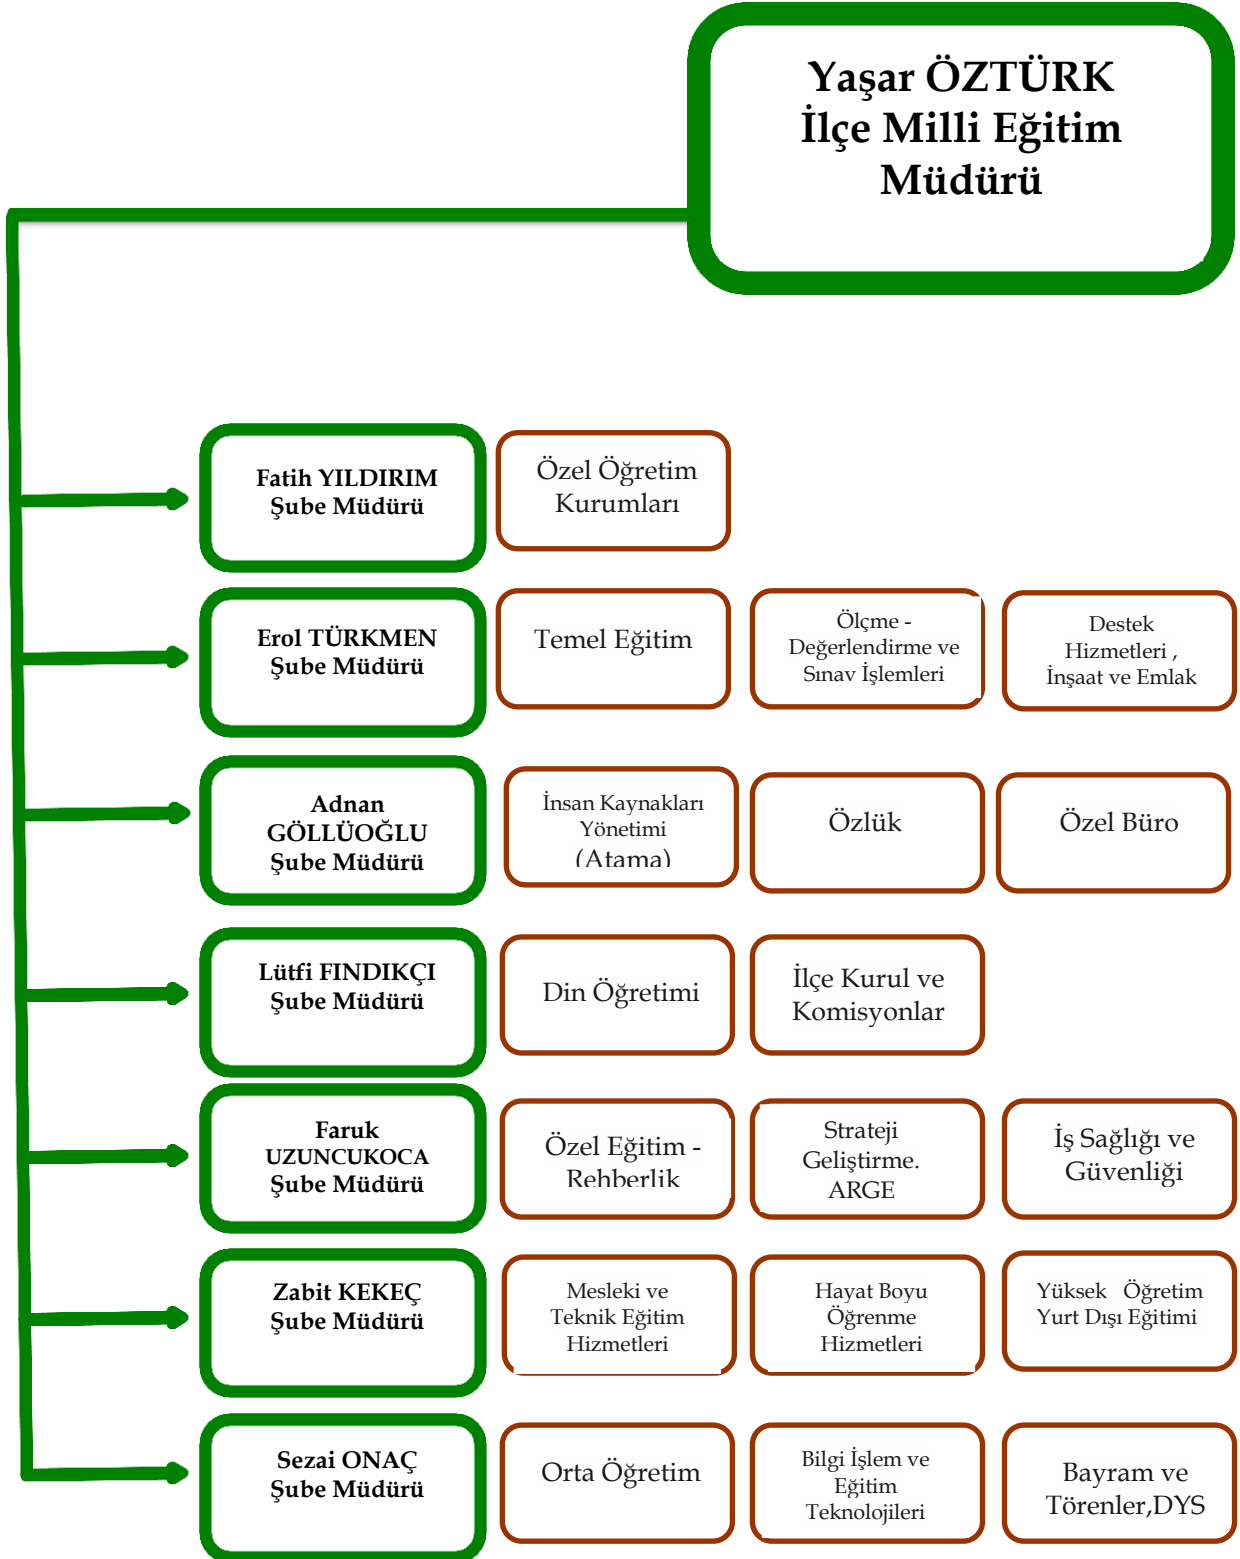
Yaşar ÖZTÜRK
İlçe Milli Eğitim Müdürü

Fatih YILDIRIM
Şube Müdürü

Özel Öğretim Kurumları

Erol TÜRKMEN
Şube Müdürü

Temel Eğitim

Ölçme - Değerlendirme ve Sınav İşlemleri

Destek Hizmetleri , İnşaat ve Emlak

Adnan GÖLLÜOĞLU
Şube Müdürü

İnsan Kaynakları Yönetimi (Atama)

Özlük

Özel Büro

Lütfi FINDIKÇI
Şube Müdürü

Din Öğretimi

İlçe Kurul ve Komisyonlar

Faruk UZUNCUKOCA
Şube Müdürü

Özel Eğitim - Rehberlik

Strateji Geliştirme. ARGE

İş Sağlığı ve Güvenliği

Zabit KEKEÇ
Şube Müdürü

Mesleki ve Teknik Eğitim Hizmetleri

Hayat Boyu Öğrenme Hizmetleri

Yüksek Öğretim Yurt Dışı Eğitimi

Sezai ONAÇ
Şube Müdürü

Orta Öğretim

Bilgi İşlem ve Eğitim Teknolojileri

Bayram ve Törenler,DYS